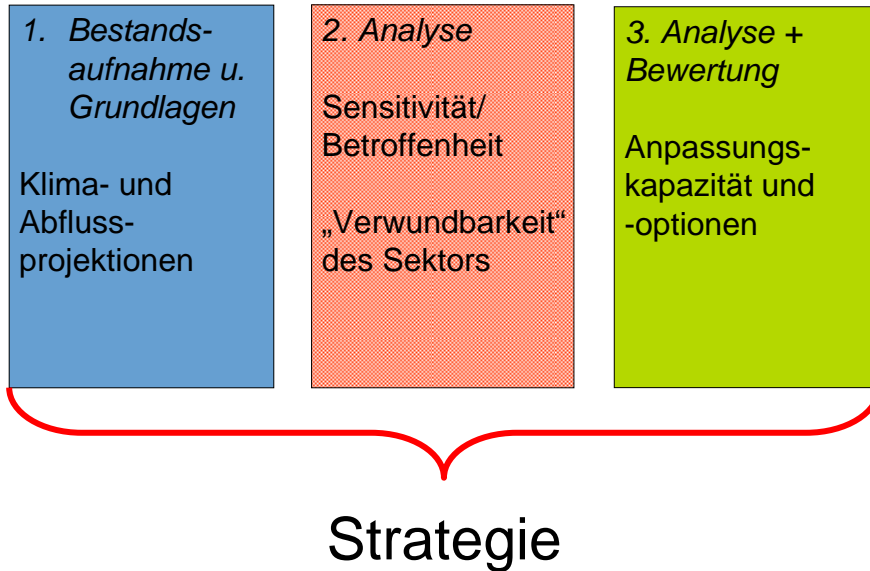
1. Bestandsaufnahme u. Grundlagen

Klima- und Abflussprojektionen

2. Analyse

Sensitivität/ Betroffenheit

„Verwundbarkeit“ des Sektors

3. Analyse + Bewertung

Anpassungskapazität und -optionen

Strategie